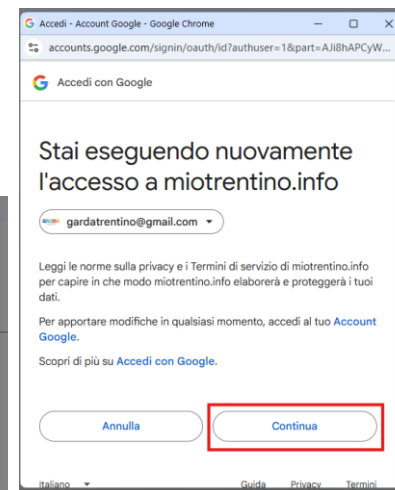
Accedi - Account Google - Google Chrome

accounts.google.com/signin/oauth/id?authuser=1&part=AJi8hAPCyW...

Accedi con Google

Stai eseguendo nuovamente l'accesso a miotrentino.info

gardatrentino@gmail.com

Leggi le norme sulla privacy e i Termini di servizio di miotrentino.info per capire in che modo miotrentino.info elaborerà e proteggerà i tuoi dati.

Per apportare modifiche in qualsiasi momento, accedi al tuo Account Google.

Scopri di più su Accedi con Google.

Annulla

Continua

Italiano

Guida

Privacy

Termini